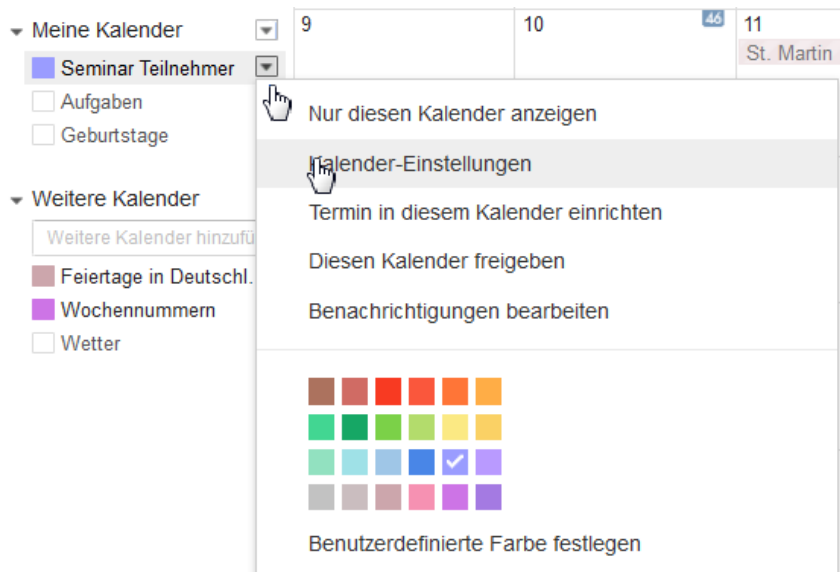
Meine Kalender
Seminar Teilnehmer
Aufgaben
Geburtstage

Weitere Kalender
Weitere Kalender hinzufü
Feiertage in Deutschl.
Wochennummern
Wetter

9
10
46
11
St. Martin

Nur diesen Kalender anzeigen
Kalender-Einstellungen
Termin in diesem Kalender einrichten
Diesen Kalender freigeben
Benachrichtigungen bearbeiten

Benutzerdefinierte Farbe festlegen